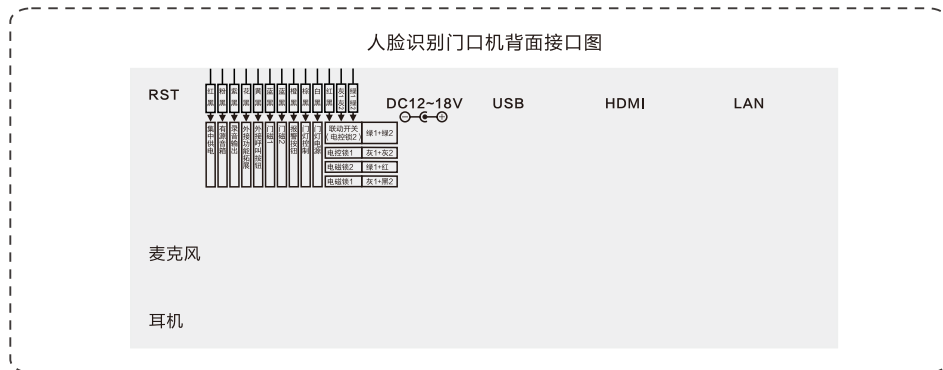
人脸识别门口机背面接口图

RST

DC12~18V

USB

HDMI

LAN

红黑
粉黑
紫黑
花黑
黄黑
蓝黑
蓝黑
棕黑
棕黑
白黑
红黑
灰灰
绿绿

集中供电
有源音箱
录音输出
外接功能扩展
外接呼叫按钮
门磁1
门磁2
出门按钮
门灯控制
门灯电源

| 联动开关 电控锁2 | 绿1+绿2 |
|---|---|
| 电控锁1 | 灰1+灰2 |
| 电磁锁2 | 绿1+红 |
| 电磁锁1 | 灰1+黑2 |

麦克风

耳机